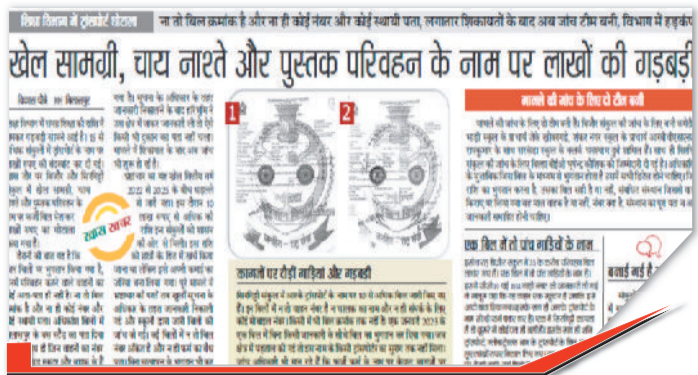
शिक्षा विभाग में टूर्नामेंट घोटाला | ना तो बिल क्रमांक है और ना ही कोई नंबर और कोई स्थायी पता, लगातार शिकायतों के बाद अब जांच टीम बनी, विभाग में हड़कंप

खेल सामग्री, चाय नाश्ते और पुस्तक परिवहन के नाम पर लाखों की गड़बड़ी

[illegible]

खास खबर

1

2

मामले की जांच के लिए टीम बनी

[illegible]

कागजों पर दौड़ी गाड़ियां और गड़बड़ी

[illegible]

एक बिल में तो पांच गाड़ियों के नाम

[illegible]

बताई गई

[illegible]